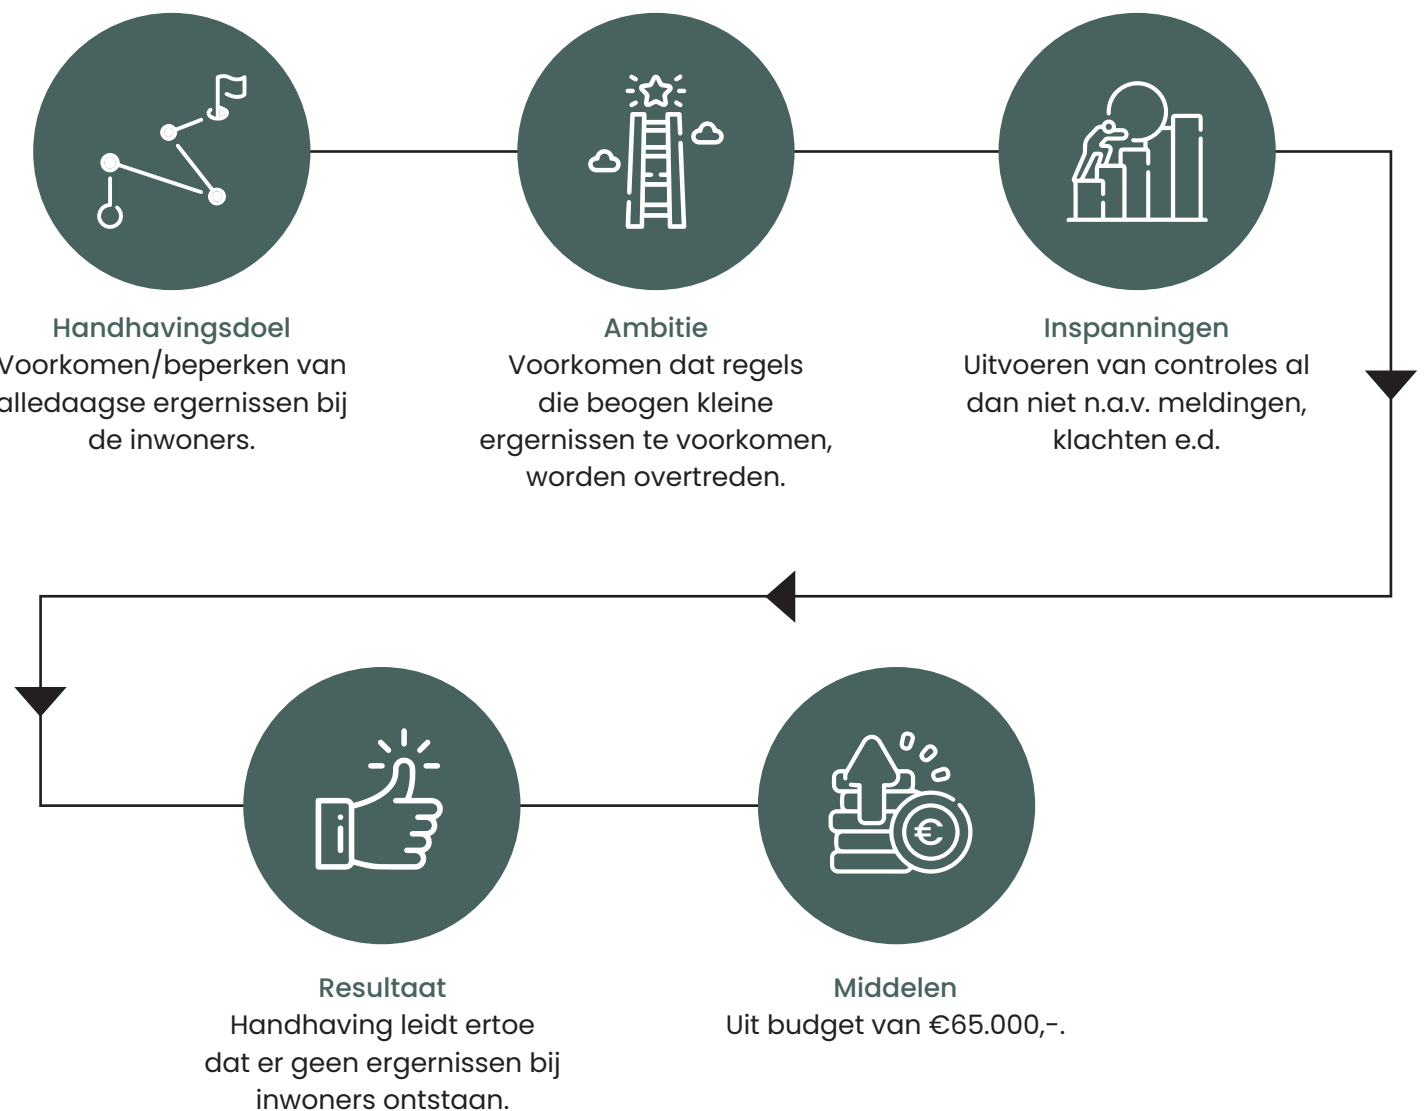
Handhavingsdoel
Voorkomen/beperken van alledaagse ergernissen bij de inwoners.

Ambitie
Voorkomen dat regels die beogen kleine ergernissen te voorkomen, worden overtreden.

Inspanningen
Uitvoeren van controles al dan niet n.a.v. meldingen, klachten e.d.

Resultaat
Handhaving leidt ertoe dat er geen ergernissen bij inwoners ontstaan.

Middelen
Uit budget van €65.000,-.